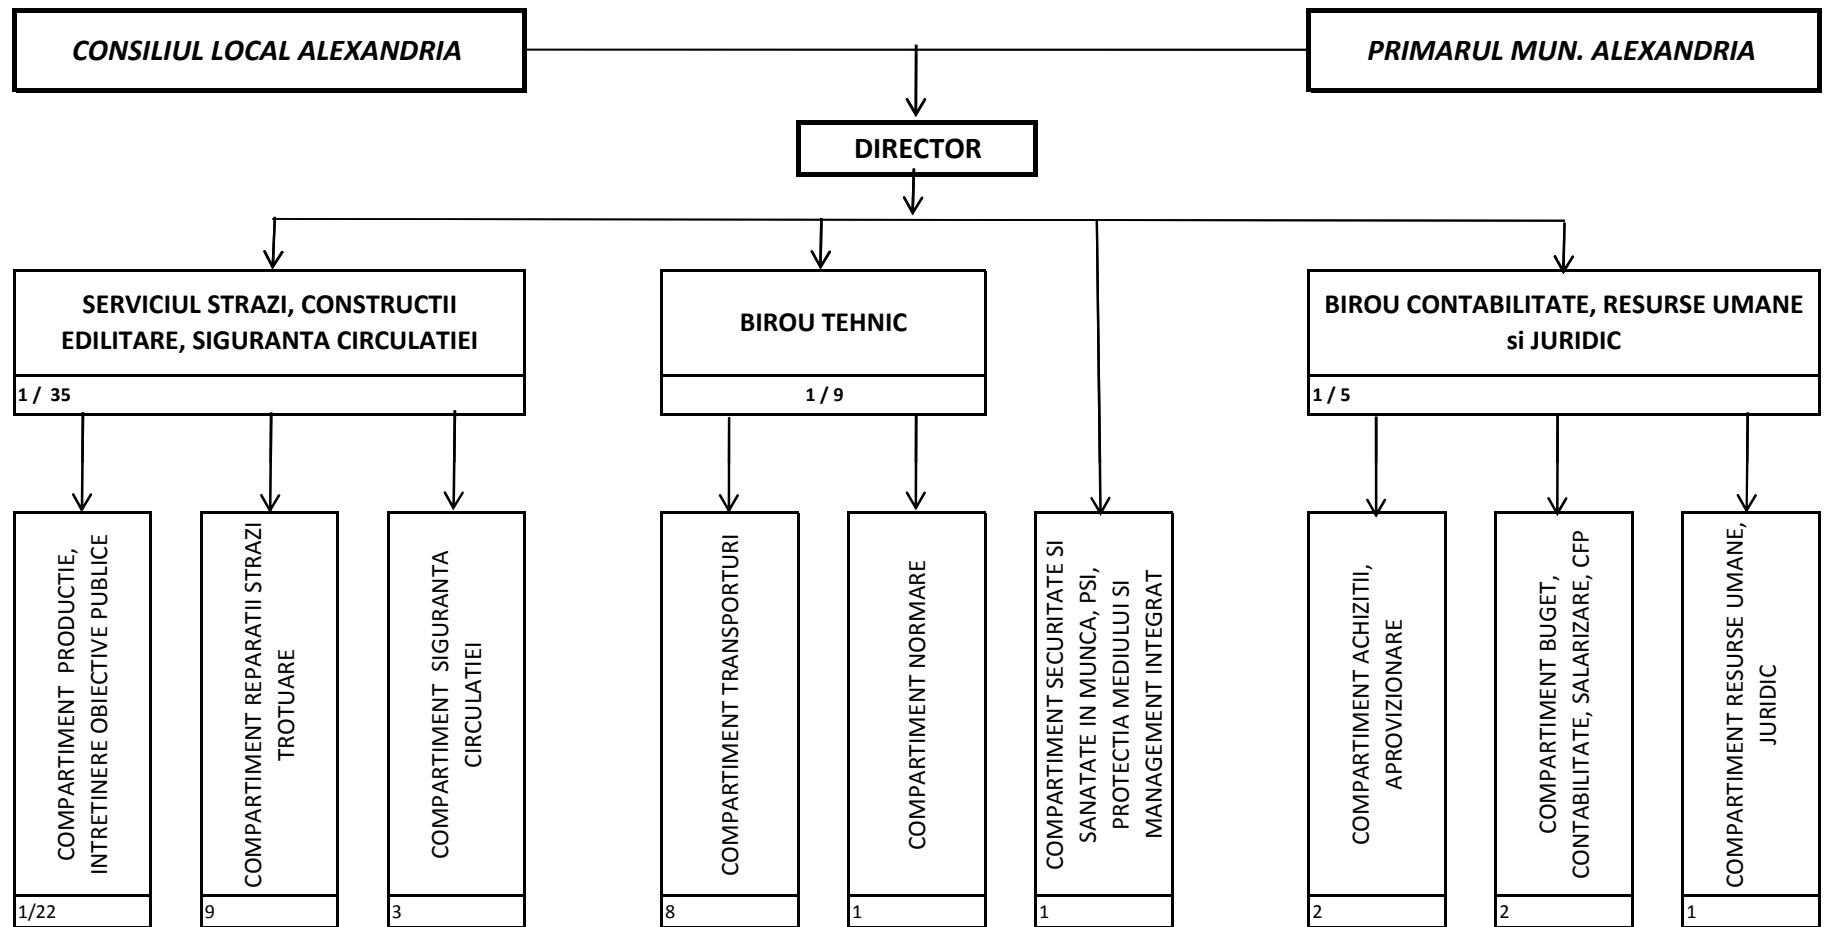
CONSILIUL LOCAL ALEXANDRIA

PRIMARUL MUN. ALEXANDRIA

DIRECTOR

SERVICIUL STRAZI, CONSTRUCTII EDILITARE, SIGURANTA CIRCULATIEI

1 / 35

BIROU TEHNIC

1 / 9

BIROU CONTABILITATE, RESURSE UMANE si JURIDIC

1 / 5

COMPARTIMENT PRODUCTIE, INTRETINERE OBIECTIVE PUBLICE

1/22

COMPARTIMENT REPARATII STRAZI TROTUARE

9

COMPARTIMENT SIGURANTA CIRCULATIEI

3

COMPARTIMENT TRANSPORTURI

8

COMPARTIMENT NORMARE

1

COMPARTIMENT SECURITATE SI SANATATE IN MUNCA, PSI, PROTECTIA MEDIULUI SI MANAGEMENT INTEGRAT

1

COMPARTIMENT ACHIZITII, APROVIZIONARE

2

COMPARTIMENT BUGET, CONTABILITATE, SALARIZARE, CFP

2

COMPARTIMENT RESURSE UMANE, JURIDIC

1